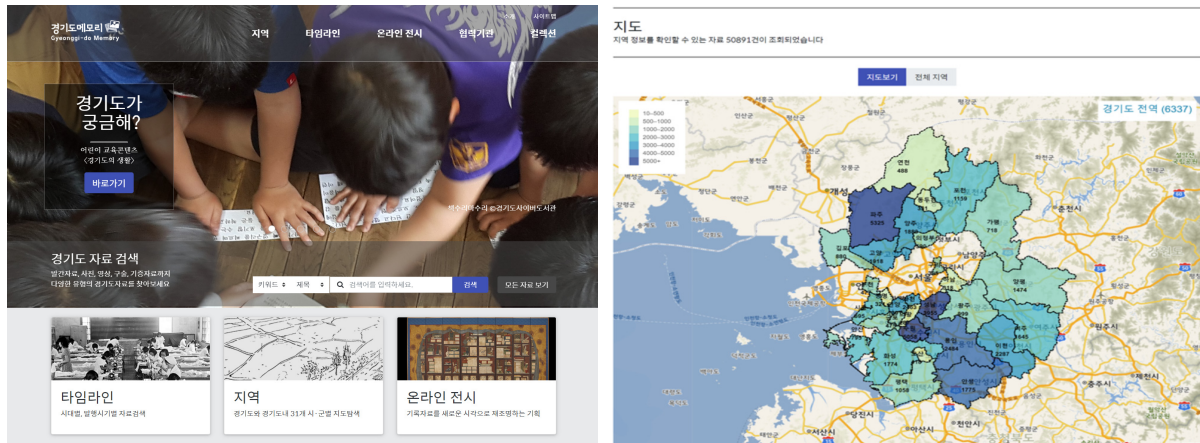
경기도메모리
Gyeonggi-do Memory

지역 타임라인 온라인 전시 협력기관 컬렉션

사이트맵

경기도가 궁금해?
어린이 교육콘텐츠 〈경기도의 생활〉
바로가기

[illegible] ⓒ경기도사이버도서관

경기도 자료 검색
발간자료, 사진, 영상, 구술, 기증자료까지 다양한 유형의 경기도자료를 찾아보세요

키워드 제목 검색어를 입력하세요. 검색 모든 자료 보기

타임라인
시대별, 발행시기별 자료검색

지역
경기도와 경기도내 31개 시·군별 지도탐색

온라인 전시
기록자료를 새로운 시각으로 재조명하는 기획

지도
지역 정보를 확인할 수 있는 자료 50891건이 조회되었습니다

지도보기 전체 지역

경기도 전역 (6337)

10~500
500~1000
1000~2000
2000~3000
3000~4000
4000~5000
5000+

연천 488
파주 5325
포천 1138
가평 718
개성
김포
고양
양주
동두천
의정부
남양주
구리
양평
서울
하남
광명
시흥
안산
수원
용인
이천
여주
화성
평택 1774
안성
오산
이천
춘천시
원주시
충주시
천안시
아산시
당진시
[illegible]